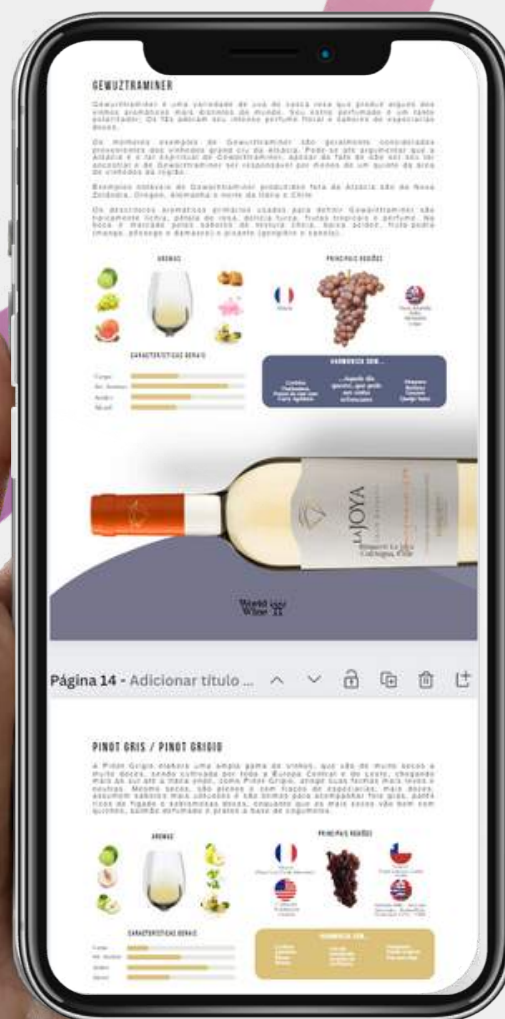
GEWUZTRAMINER

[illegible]

AROMAS

PRINCIPAIS REGIÕES

CARACTERÍSTICAS GERAIS

Corpo
Acidez
Álcool

HARMONIZA COM...

LA JOYA

World Wine

Página 14 - Adicionar título ...

PINOT GRIS / PINOT GRIGIO

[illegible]

AROMAS

PRINCIPAIS REGIÕES

CARACTERÍSTICAS GERAIS

HARMONIZA COM...